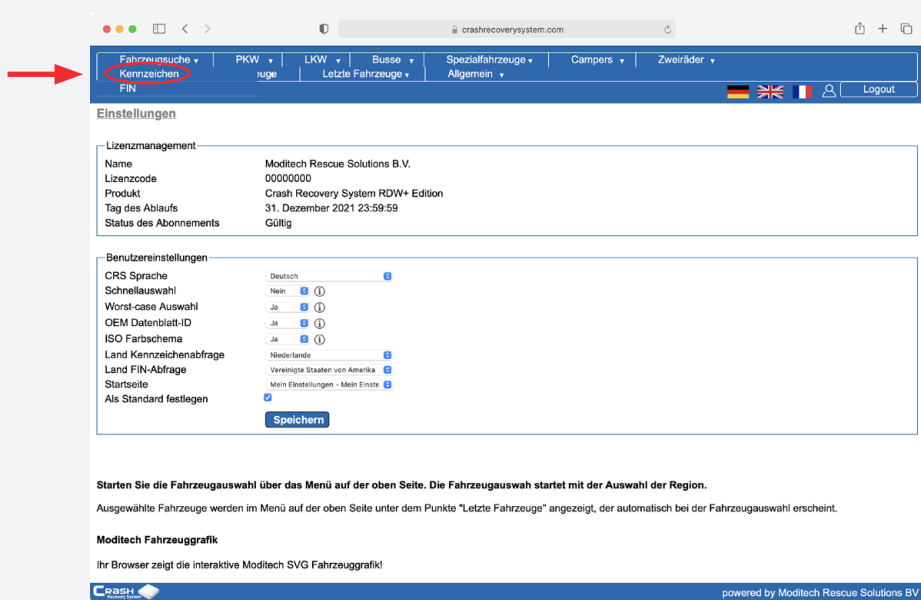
crashrecoverysystem.com

Fahrzeugsuche ▾ | PKW ▾ | LKW ▾ | Busse ▾ | Spezialfahrzeuge ▾ | Campers ▾ | Zweiräder ▾
Kennzeichen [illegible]euge | Letzte Fahrzeuge ▾ | Allgemein ▾
FIN

Logout

Einstellungen

Lizenzmanagement

| | |
|---|---|
| Name | Moditech Rescue Solutions B.V. |
| Lizenzcode | 00000000 |
| Produkt | Crash Recovery System RDW+ Edition |
| Tag des Ablaufs | 31. Dezember 2021 23:59:59 |
| Status des Abonnements | Gültig |

Benutzereinstellungen

| | |
|---|---|
| CRS Sprache | Deutsch |
| Schnellauswahl | Nein |
| Worst-case Auswahl | Ja |
| OEM Datenblatt-ID | Ja |
| ISO Farbschema | Ja |
| Land Kennzeichenabfrage | Niederlande |
| Land FIN-Abfrage | Vereinigte Staaten von Amerika |
| Startseite | Mein Einstellungen - Mein Einste |
| Als Standard festlegen | ☑ |

Speichern

Starten Sie die Fahrzeugauswahl über das Menü auf der oben Seite. Die Fahrzeugauswah startet mit der Auswahl der Region.

Ausgewählte Fahrzeuge werden im Menü auf der oben Seite unter dem Punkte "Letzte Fahrzeuge" angezeigt, der automatisch bei der Fahrzeugauswahl erscheint.

Moditech Fahrzeuggrafik

Ihr Browser zeigt die interaktive Moditech SVG Fahrzeuggrafik!

Crash Recovery System

powered by Moditech Rescue Solutions BV